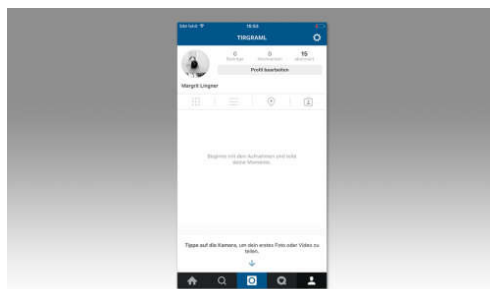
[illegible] 16:53

TIRGRAML

0 Beiträge
0 Abonnenten
15 abonniert

Profil bearbeiten

Margrit Lingner

Beginne mit den Aufnahmen und teile deine Momente.

Tippe auf die Kamera, um dein erstes Foto oder Video zu teilen.